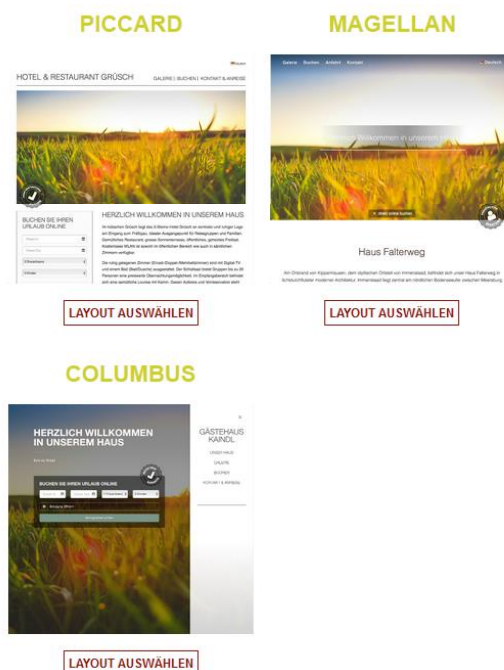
PICCARD

HOTEL & RESTAURANT GRÜSCH

GALERIE | BUCHEN | KONTAKT & ANREISE

BUCHEN SIE IHREN URLAUB ONLINE

HERZLICH WILLKOMMEN IN UNSEREM HAUS

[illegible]

LAYOUT AUSWÄHLEN

MAGELLAN

Galerie Buchen Anfahrt Kontakt

Deutsch

Willkommen in unserem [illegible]

Haus Falterweg

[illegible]

LAYOUT AUSWÄHLEN

COLUMBUS

HERZLICH WILLKOMMEN IN UNSEREM HAUS

BUCHEN SIE IHREN URLAUB ONLINE

GÄSTEHAUS KAINDL

UNSER HAUS

GALERIE

BUCHEN

KONTAKT & ANREISE

LAYOUT AUSWÄHLEN